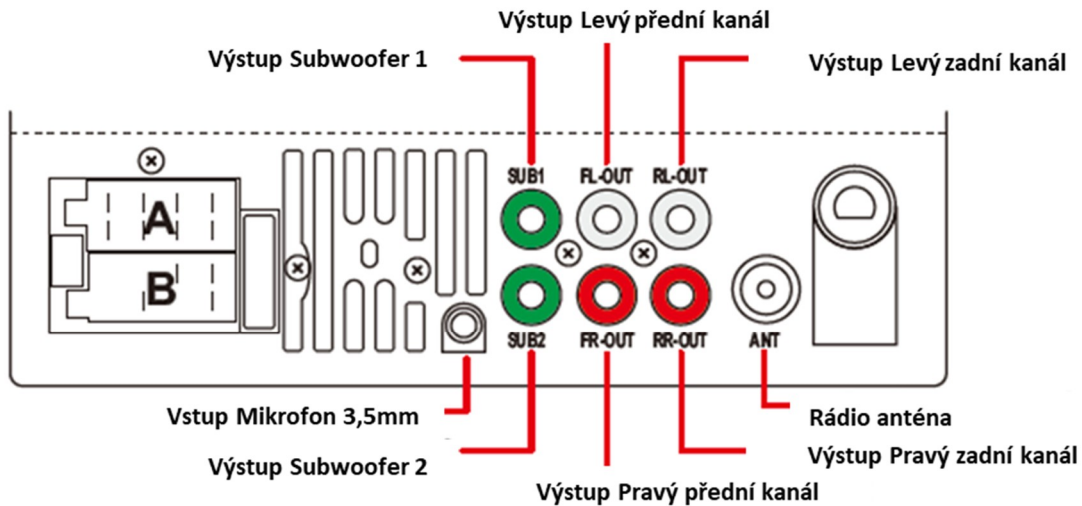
Výstup Levý přední kanál

Výstup Subwoofer 1

Výstup Levý zadní kanál

A

B

SUB1 FL-OUT RL-OUT

SUB2 FR-OUT RR-OUT ANT

Vstup Mikrofon 3,5mm

Rádio anténa

Výstup Subwoofer 2

Výstup Pravý zadní kanál

Výstup Pravý přední kanál